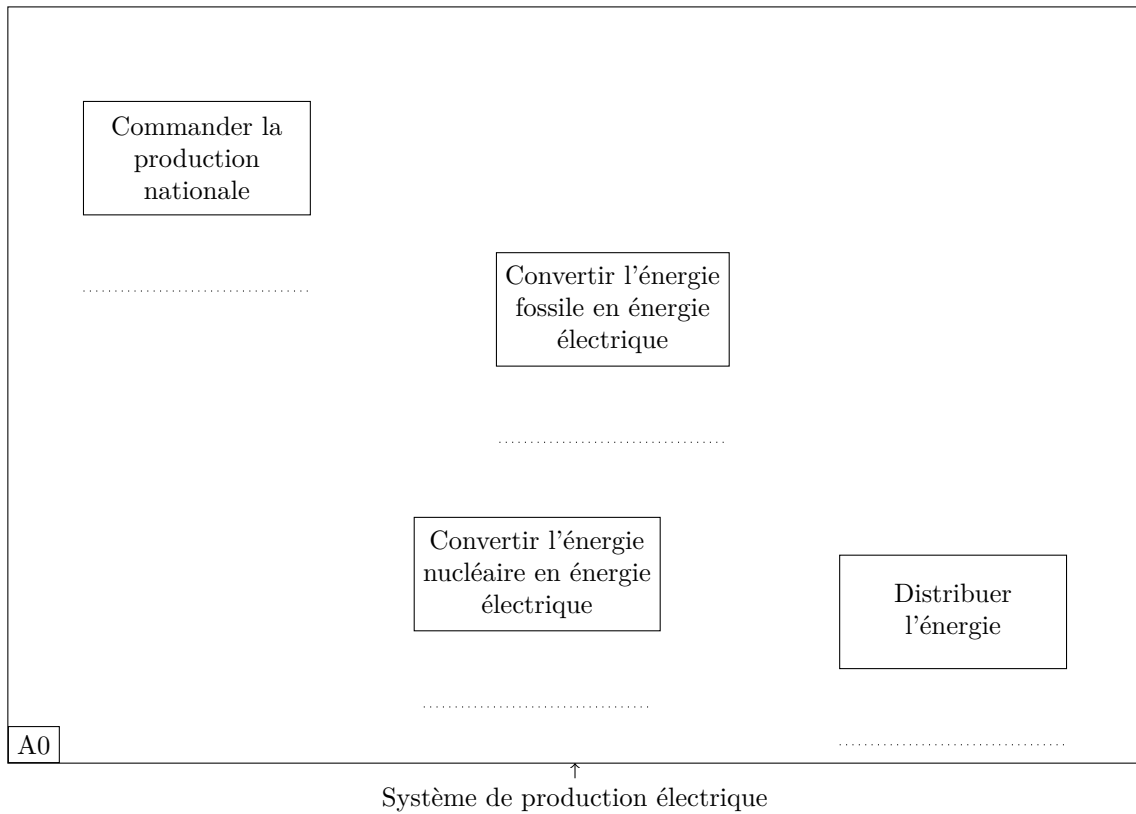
Commander la production nationale

..................................

Convertir l'énergie fossile en énergie électrique

..................................

Convertir l'énergie nucléaire en énergie électrique

..................................

Distribuer l'énergie

..................................

A0

Système de production électrique